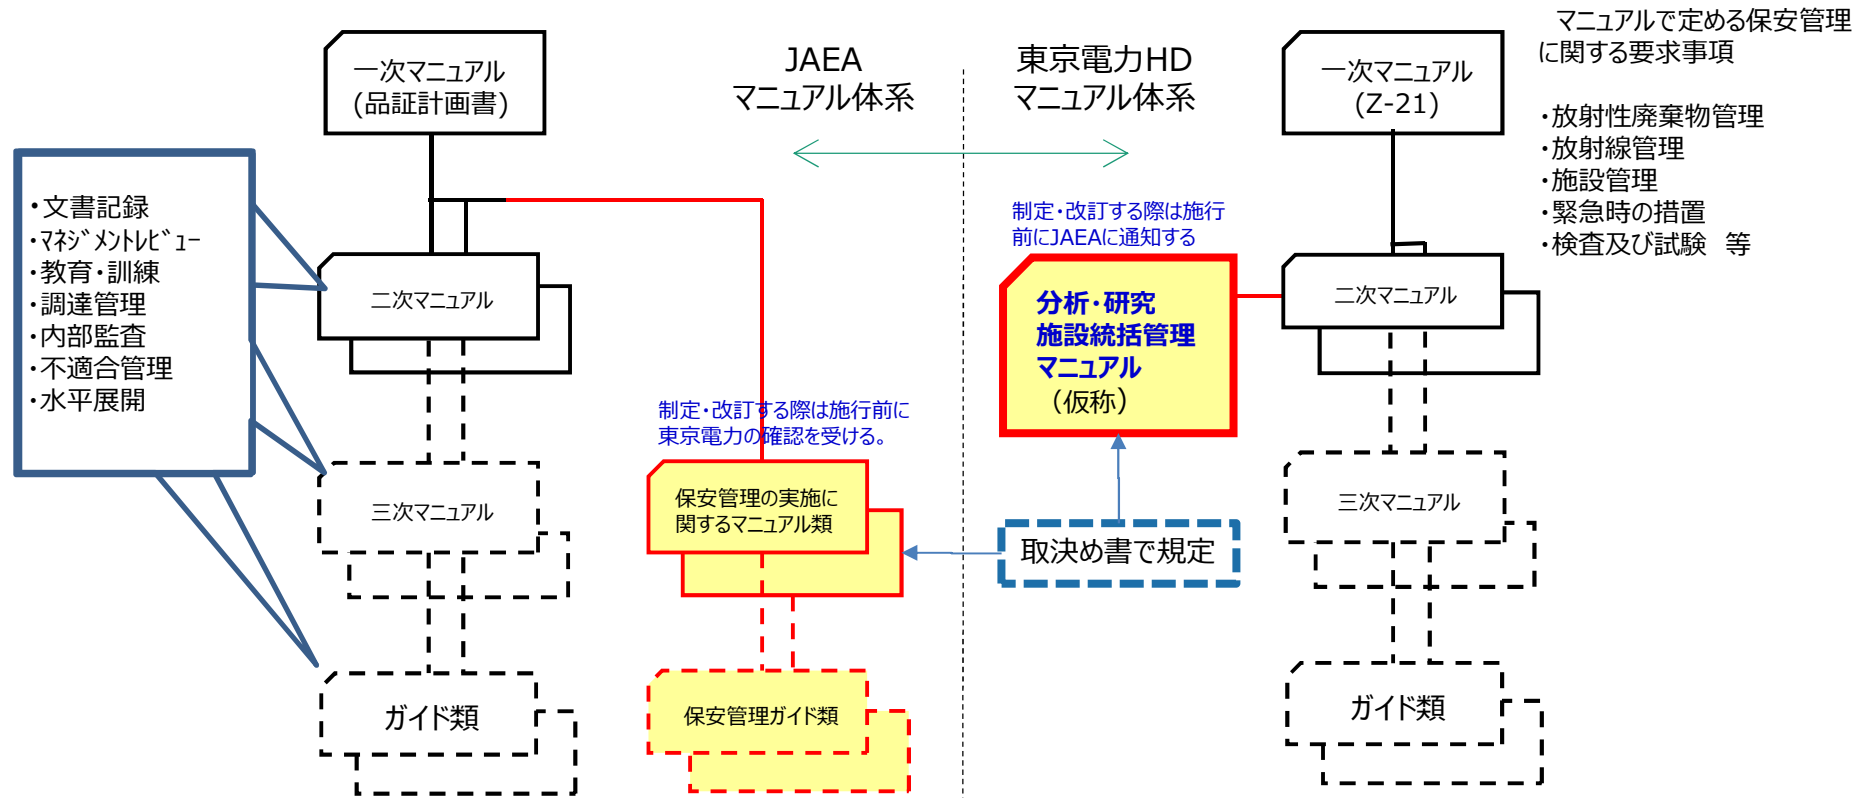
一次マニュアル
(品証計画書)

JAEA
マニュアル体系

東京電力HD
マニュアル体系

一次マニュアル
(Z-21)

マニュアルで定める保安管理に関する要求事項

・放射性廃棄物管理
・放射線管理
・施設管理
・緊急時の措置
・検査及び試験 等

・文書記録
・ﾏﾈｼﾞﾒﾝﾄﾚﾋﾞｭｰ
・教育・訓練
・調達管理
・内部監査
・不適合管理
・水平展開

二次マニュアル

制定・改訂する際は施行前にJAEAに通知する

分析・研究
施設統括管理
マニュアル
(仮称)

二次マニュアル

制定・改訂する際は施行前に東京電力の確認を受ける。

三次マニュアル

保安管理の実施に関するマニュアル類

取決め書で規定

三次マニュアル

ガイド類

保安管理ガイド類

ガイド類